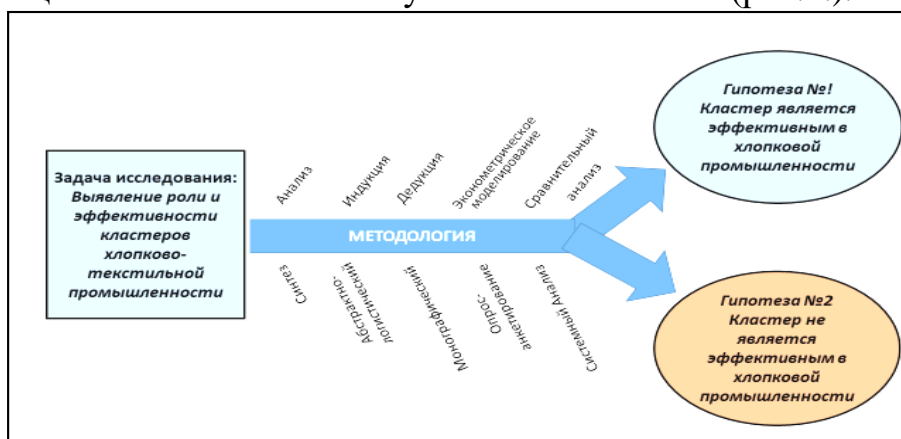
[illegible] (рис. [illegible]),

Задача исследования: Выявление роли и эффективности кластеров хлопково-текстильной промышленности

Анализ

Индукция

Дедукция

Эконометрическое моделирование

Сравнительный анализ

МЕТОДОЛОГИЯ

Синтез

Абстрактно-логический

Монографический

Опрос-анкетирование

Системный Анализ

Гипотеза №! Кластер является эффективным в хлопковой промышленности

Гипотеза №2 Кластер не является эффективным в хлопковой промышленности